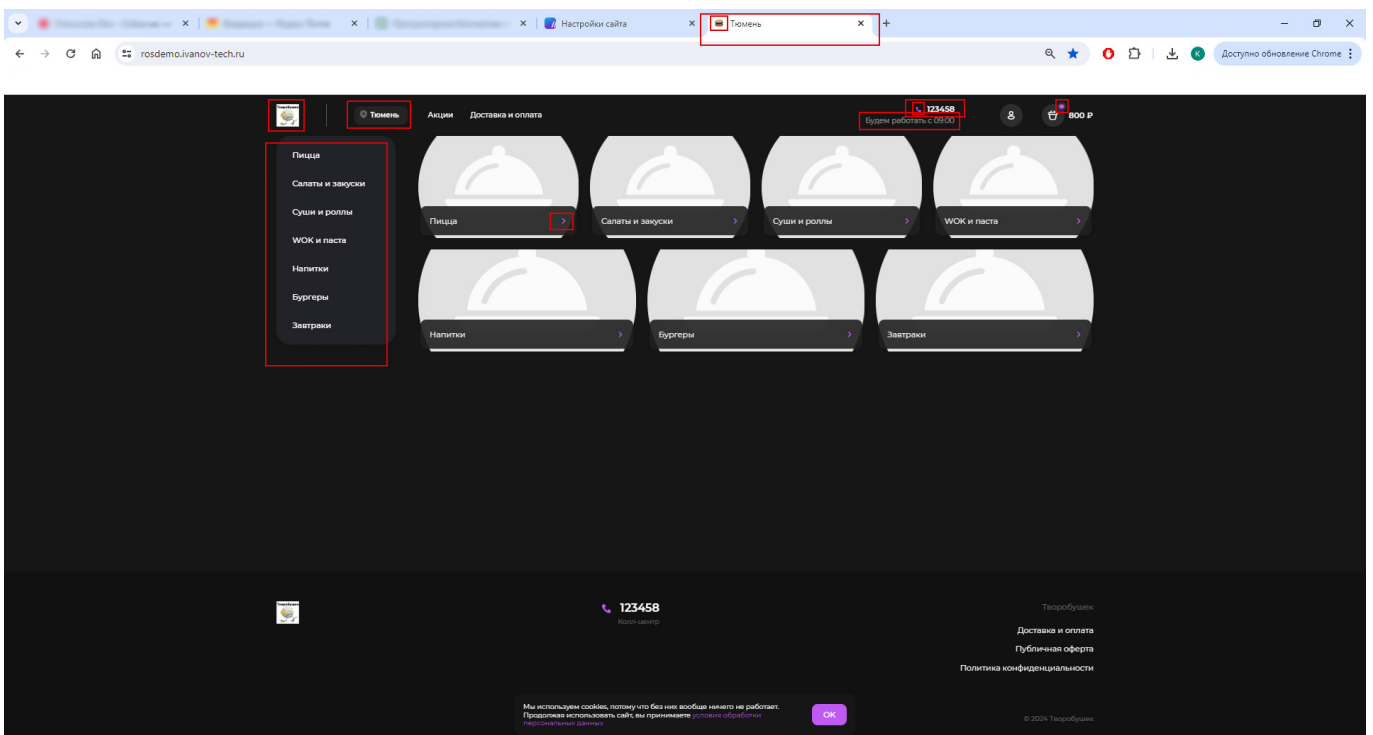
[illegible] | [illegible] | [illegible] | Настройки сайта | Тюмень

rosdemo.ivanov-tech.ru

Доступно обновление Chrome

Тюмень | Акции | Доставка и оплата | 123458 | Будем работать с 09:00 | 800 ₽

Пицца
Салаты и закуски
Суши и роллы
WOK и паста
Напитки
Бургеры
Завтраки

Пицца | Салаты и закуски | Суши и роллы | WOK и паста

Напитки | Бургеры | Завтраки

123458
Колл-центр

Творобушек
Доставка и оплата
Публичная оферта
Политика конфиденциальности

Мы используем cookies, потому что без них вообще ничего не работает. Продолжая использовать сайт, вы принимаете условия обработки персональных данных

OK

© 2024 Творобушек